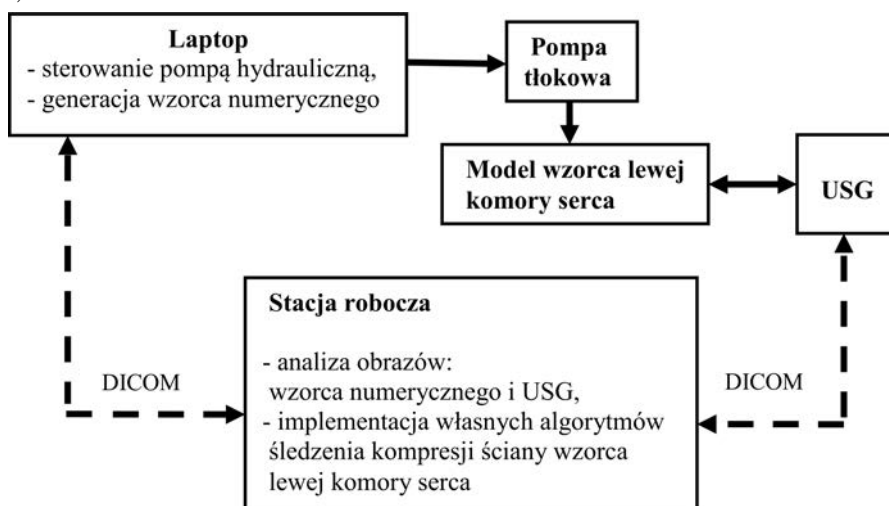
Laptop
- sterowanie pompą hydrauliczną,
- generacja wzorca numerycznego

Pompa tłokowa

Model wzorca lewej komory serca

USG

DICOM

Stacja robocza

- analiza obrazów:
wzorca numerycznego i USG,
- implementacja własnych algorytmów śledzenia kompresji ściany wzorca lewej komory serca

DICOM